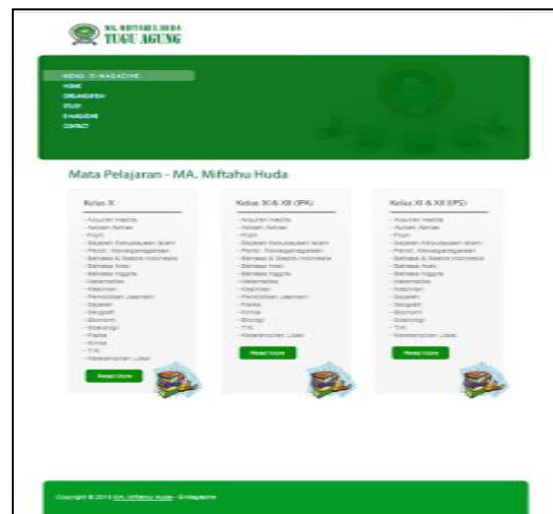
MA. MIFTAHUL HUDA
TUGU AGUNG

MENU : E-MAGAZINE
HOME
ORGANISTEN
STUDY
E-MAGAZINE
CONTACT

Mata Pelajaran - MA. Miftahu Huda

Kelas X
- Al-Qur'an Hadits
- Aqidah Akhlak
- Fiqih
- Sejarah Kebudayaan Islam
- Pendidikan Kewarganegaraan
- Bahasa & Sastra Indonesia
- Bahasa Arab
- Bahasa Inggris
- Matematika
- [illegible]
- Pendidikan Jasmani
- Sejarah
- Geografi
- Ekonomi
- Sosiologi
- Fisika
- Kimia
- TIK
- Keterampilan Lokal
Read More

Kelas XI & XII (IPA)
- Al-Qur'an Hadits
- Aqidah Akhlak
- Fiqih
- Sejarah Kebudayaan Islam
- Pendidikan Kewarganegaraan
- Bahasa & Sastra Indonesia
- Bahasa Arab
- Bahasa Inggris
- Matematika
- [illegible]
- Pendidikan Jasmani
- Fisika
- Kimia
- Biologi
- TIK
- Keterampilan Lokal
Read More

Kelas XI & XII (IPS)
- Al-Qur'an Hadits
- Aqidah Akhlak
- Fiqih
- Sejarah Kebudayaan Islam
- Pendidikan Kewarganegaraan
- Bahasa & Sastra Indonesia
- Bahasa Arab
- Bahasa Inggris
- Matematika
- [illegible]
- Sejarah
- Geografi
- Ekonomi
- Sosiologi
- TIK
- Keterampilan Lokal
Read More

Copyright © 2013 MA. Miftahu Huda - E-Magazine